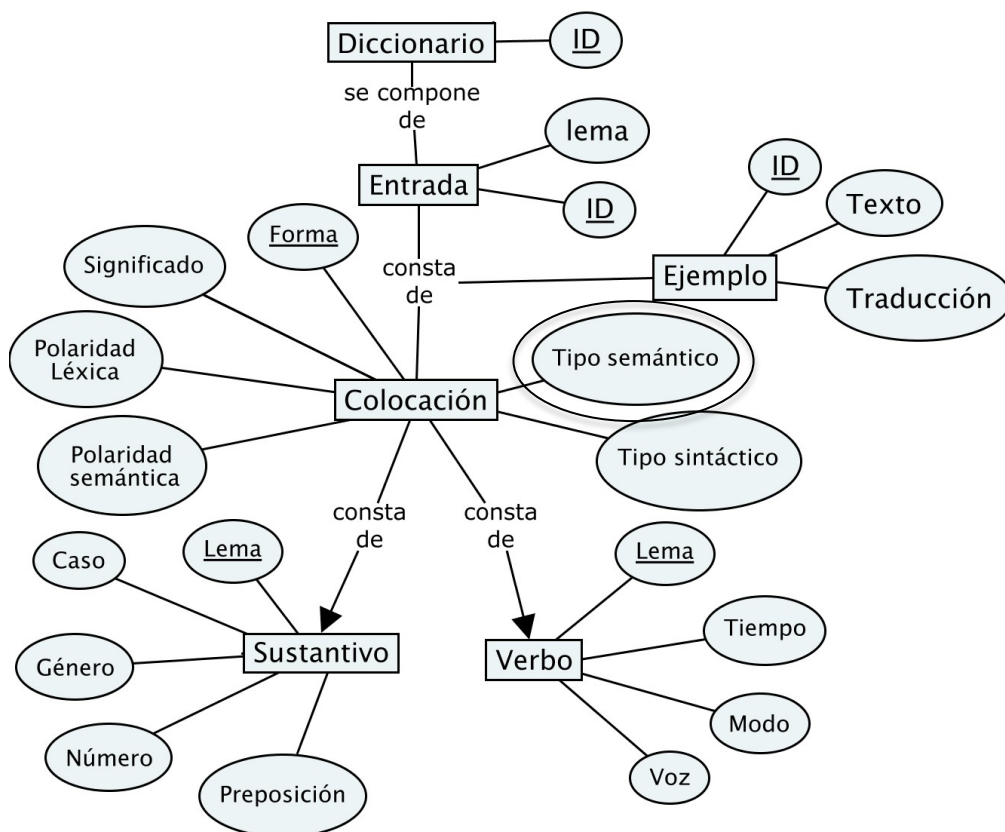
Diccionario

ID

se compone de

lema

Entrada

ID

ID

Texto

Forma

Significado

consta de

Ejemplo

Traducción

Polaridad Léxica

Tipo semántico

Colocación

Polaridad semántica

Tipo sintáctico

consta de

consta de

Caso

Lema

Lema

Tiempo

Sustantivo

Género

Verbo

Modo

Número

Voz

Preposición